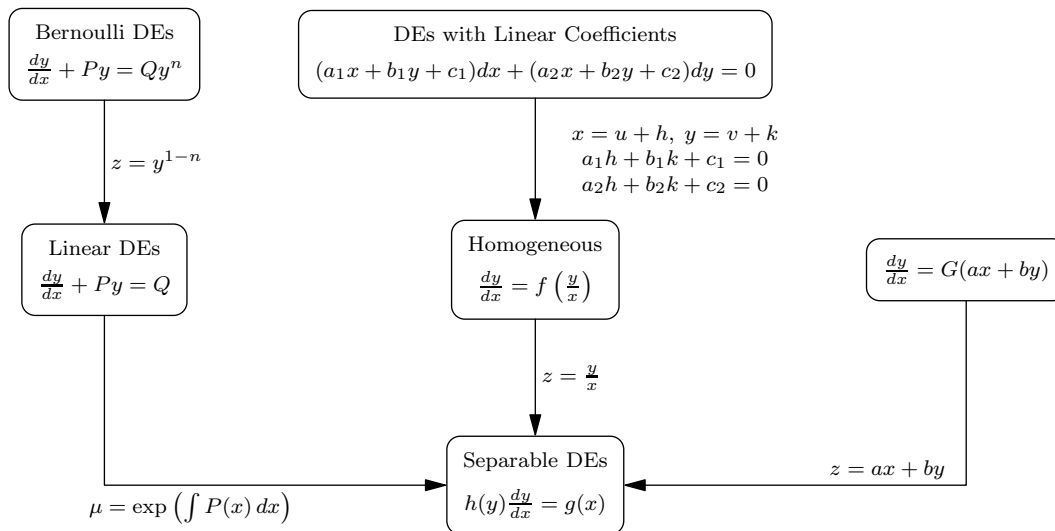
Bernoulli DEs
$\frac{dy}{dx} + Py = Qy^n$

DEs with Linear Coefficients
$(a_1x + b_1y + c_1)dx + (a_2x + b_2y + c_2)dy = 0$

$z = y^{1-n}$

$x = u + h,\ y = v + k$
$a_1h + b_1k + c_1 = 0$
$a_2h + b_2k + c_2 = 0$

Linear DEs
$\frac{dy}{dx} + Py = Q$

Homogeneous
$\frac{dy}{dx} = f\left(\frac{y}{x}\right)$

$\frac{dy}{dx} = G(ax + by)$

$z = \frac{y}{x}$

Separable DEs
$h(y)\frac{dy}{dx} = g(x)$

$z = ax + by$

$\mu = \exp\left(\int P(x)\,dx\right)$